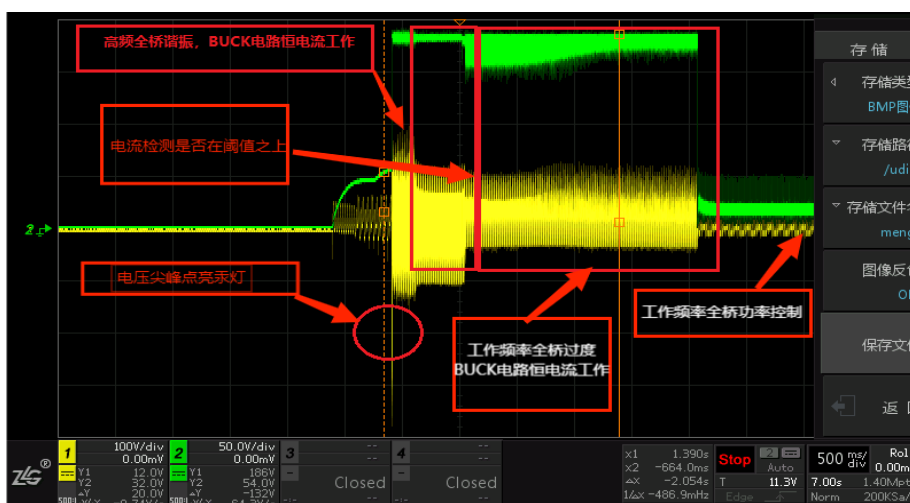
高频全桥谐振，BUCK电路恒电流工作

电流检测是否在阈值之上

电压尖峰点亮汞灯

工作频率全桥过度
BUCK电路恒电流工作

工作频率全桥功率控制

2

存储

存储类
BMP图

存储路
/udi

存储文件
meng

图像反
O

保存文

返

ZLG ®

1 100V/div 0.00mV
Y1 12.0V
Y2 32.0V
ΔY 20.0V

2 50.0V/div 0.00mV
Y1 186V
Y2 54.0V
ΔY -132V

3 --
--
Closed

4 --
--
Closed

x1 1.390s
x2 -664.0ms
Δx -2.054s
1/Δx -486.9mHz

Stop
Auto
T 11.3V
Edge

500 ms/div
7.00s
Norm

Rol
0.00m
1.40Mpt
200KSa/